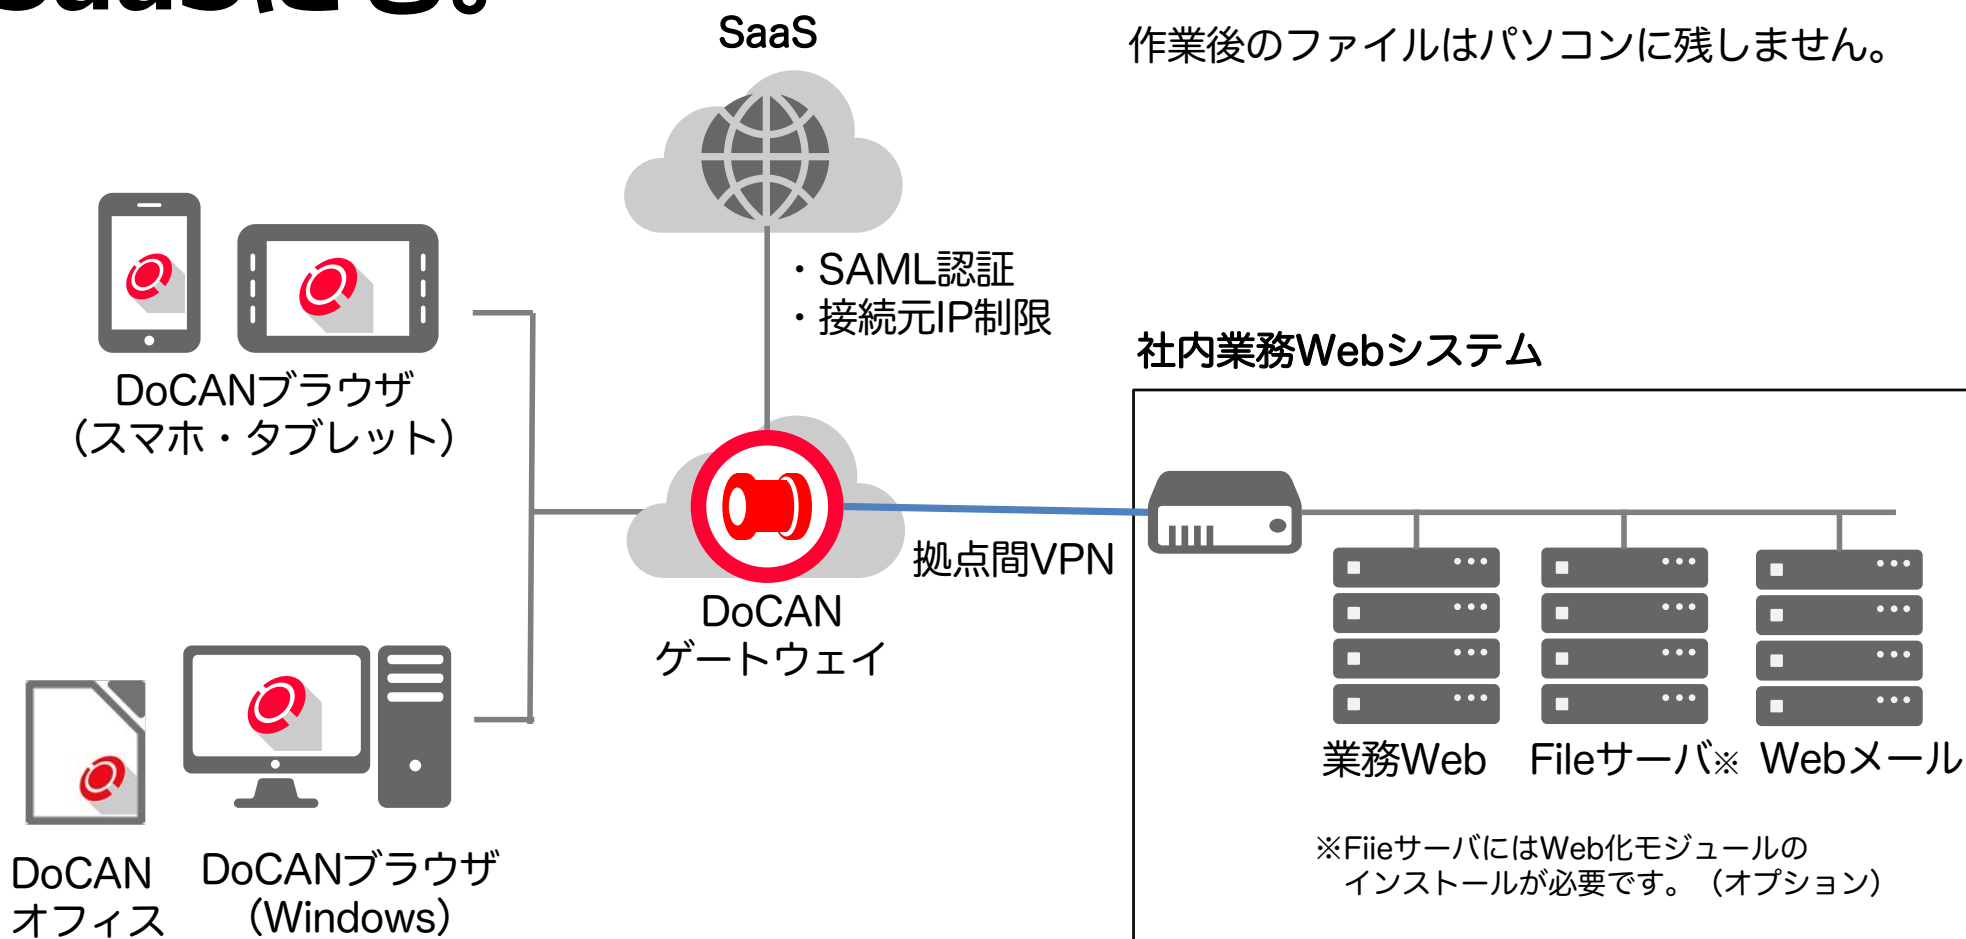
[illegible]

SaaS

作業後のファイルはパソコンに残しません。

・SAML認証
・接続元IP制限

DoCANブラウザ
（スマホ・タブレット）

社内業務Webシステム

拠点間VPN

DoCAN
ゲートウェイ

業務Web　Fileサーバ※　Webメール

※Fiieサーバには​Web化モジュールの
インストールが必要です。（オプション）

DoCAN
オフィス

DoCANブラウザ
（Windows）